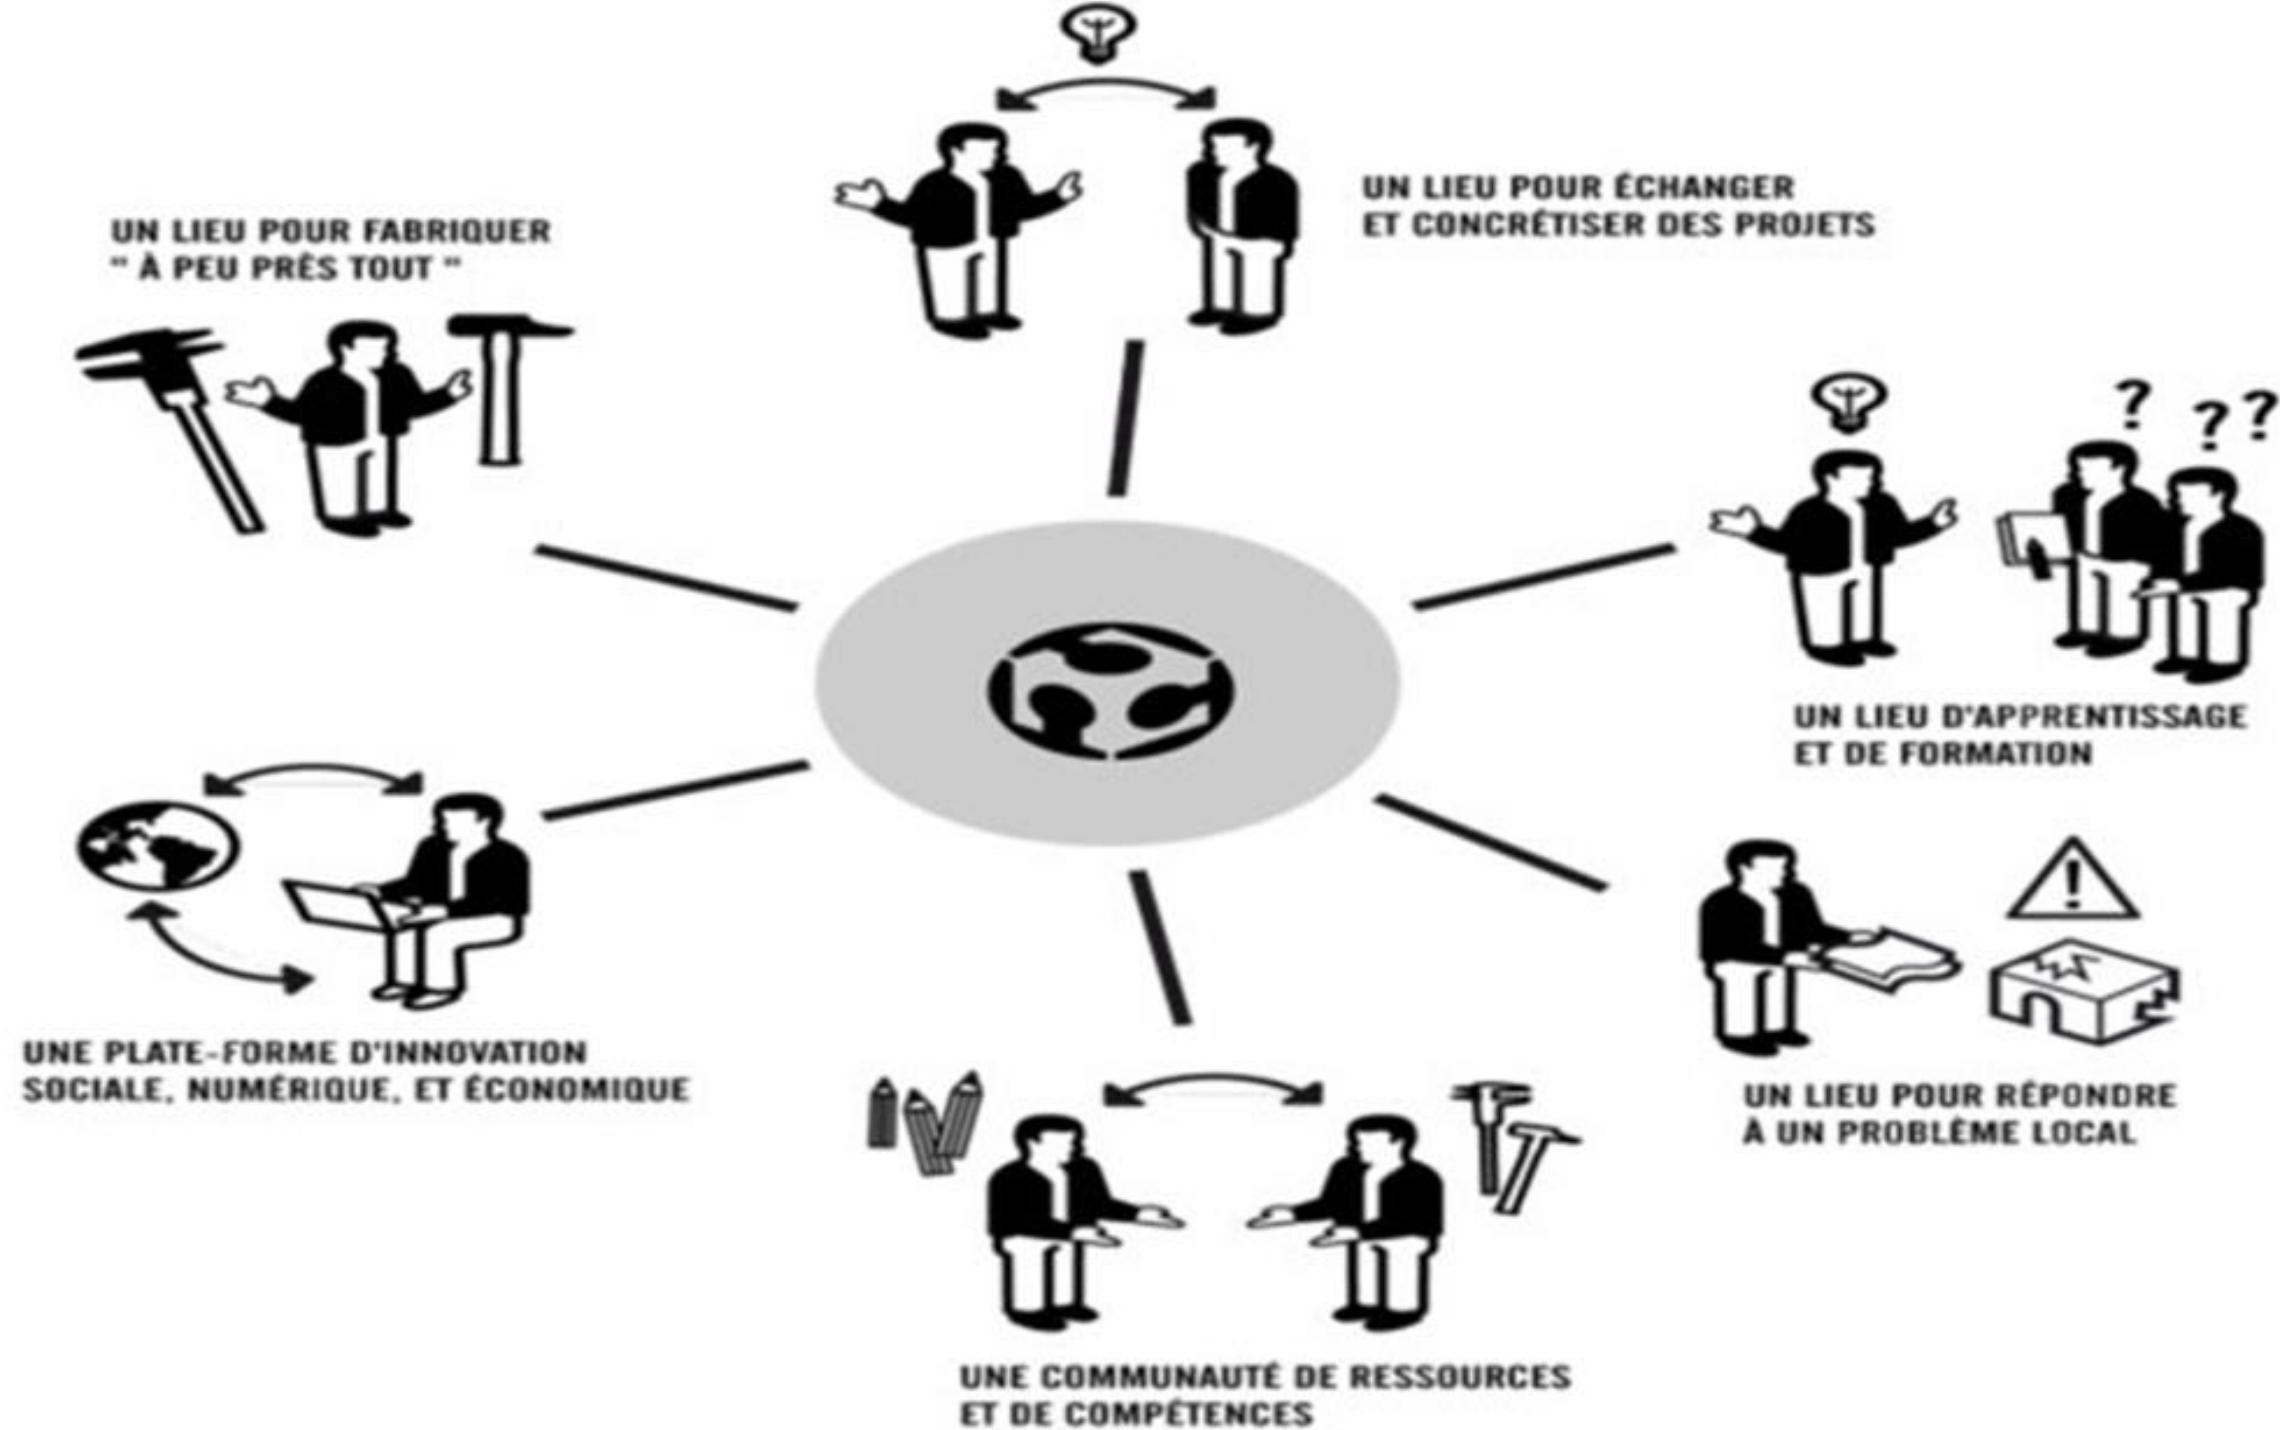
UN LIEU POUR ÉCHANGER ET CONCRÉTISER DES PROJETS

UN LIEU POUR FABRIQUER " À PEU PRÈS TOUT "

? ??

UN LIEU D'APPRENTISSAGE ET DE FORMATION

UNE PLATE-FORME D'INNOVATION SOCIALE, NUMÉRIQUE, ET ÉCONOMIQUE

UN LIEU POUR RÉPONDRE À UN PROBLÈME LOCAL

UNE COMMUNAUTÉ DE RESSOURCES ET DE COMPÉTENCES